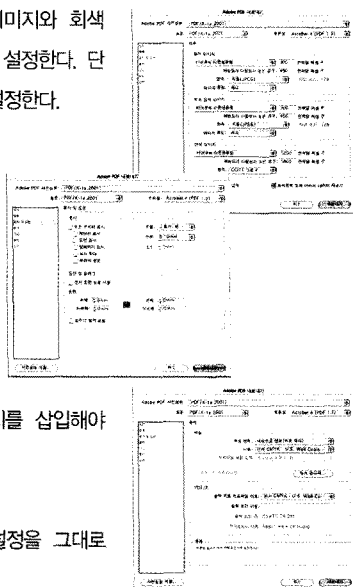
미지와 회색
설정한다. 단
정한다.

Adobe PDF 사전설정
PDF/X-1a 2001
Acrobat 4 (PDF 1.3)

Adobe PDF 사전설정
PDF/X-1a 2001
Acrobat 4 (PDF 1.3)

Adobe PDF 사전설정
PDF/X-1a 2001
Acrobat 4 (PDF 1.3)

를 삽입해야

설정을 그대로